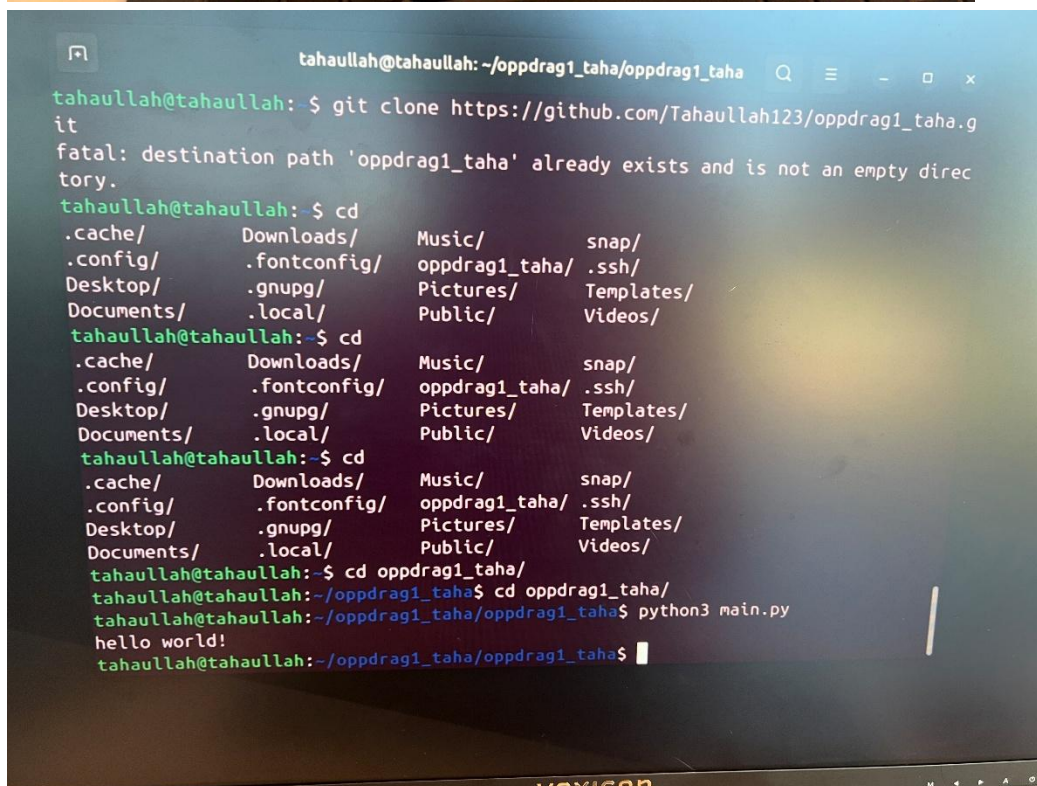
tahaullah@tahaullah: ~/oppdrag1_taha/oppdrag1_taha

tahaullah@tahaullah:~$ git clone https://github.com/Tahaullah123/oppdrag1_taha.git
fatal: destination path 'oppdrag1_taha' already exists and is not an empty directory.
tahaullah@tahaullah:~$ cd
.cache/ Downloads/ Music/ snap/
.config/ .fontconfig/ oppdrag1_taha/ .ssh/
Desktop/ .gnupg/ Pictures/ Templates/
Documents/ .local/ Public/ Videos/
tahaullah@tahaullah:~$ cd
.cache/ Downloads/ Music/ snap/
.config/ .fontconfig/ oppdrag1_taha/ .ssh/
Desktop/ .gnupg/ Pictures/ Templates/
Documents/ .local/ Public/ Videos/
tahaullah@tahaullah:~$ cd
.cache/ Downloads/ Music/ snap/
.config/ .fontconfig/ oppdrag1_taha/ .ssh/
Desktop/ .gnupg/ Pictures/ Templates/
Documents/ .local/ Public/ Videos/
tahaullah@tahaullah:~$ cd oppdrag1_taha/
tahaullah@tahaullah:~/oppdrag1_taha$ cd oppdrag1_taha/
tahaullah@tahaullah:~/oppdrag1_taha/oppdrag1_taha$ python3 main.py
hello world!
tahaullah@tahaullah:~/oppdrag1_taha/oppdrag1_taha$